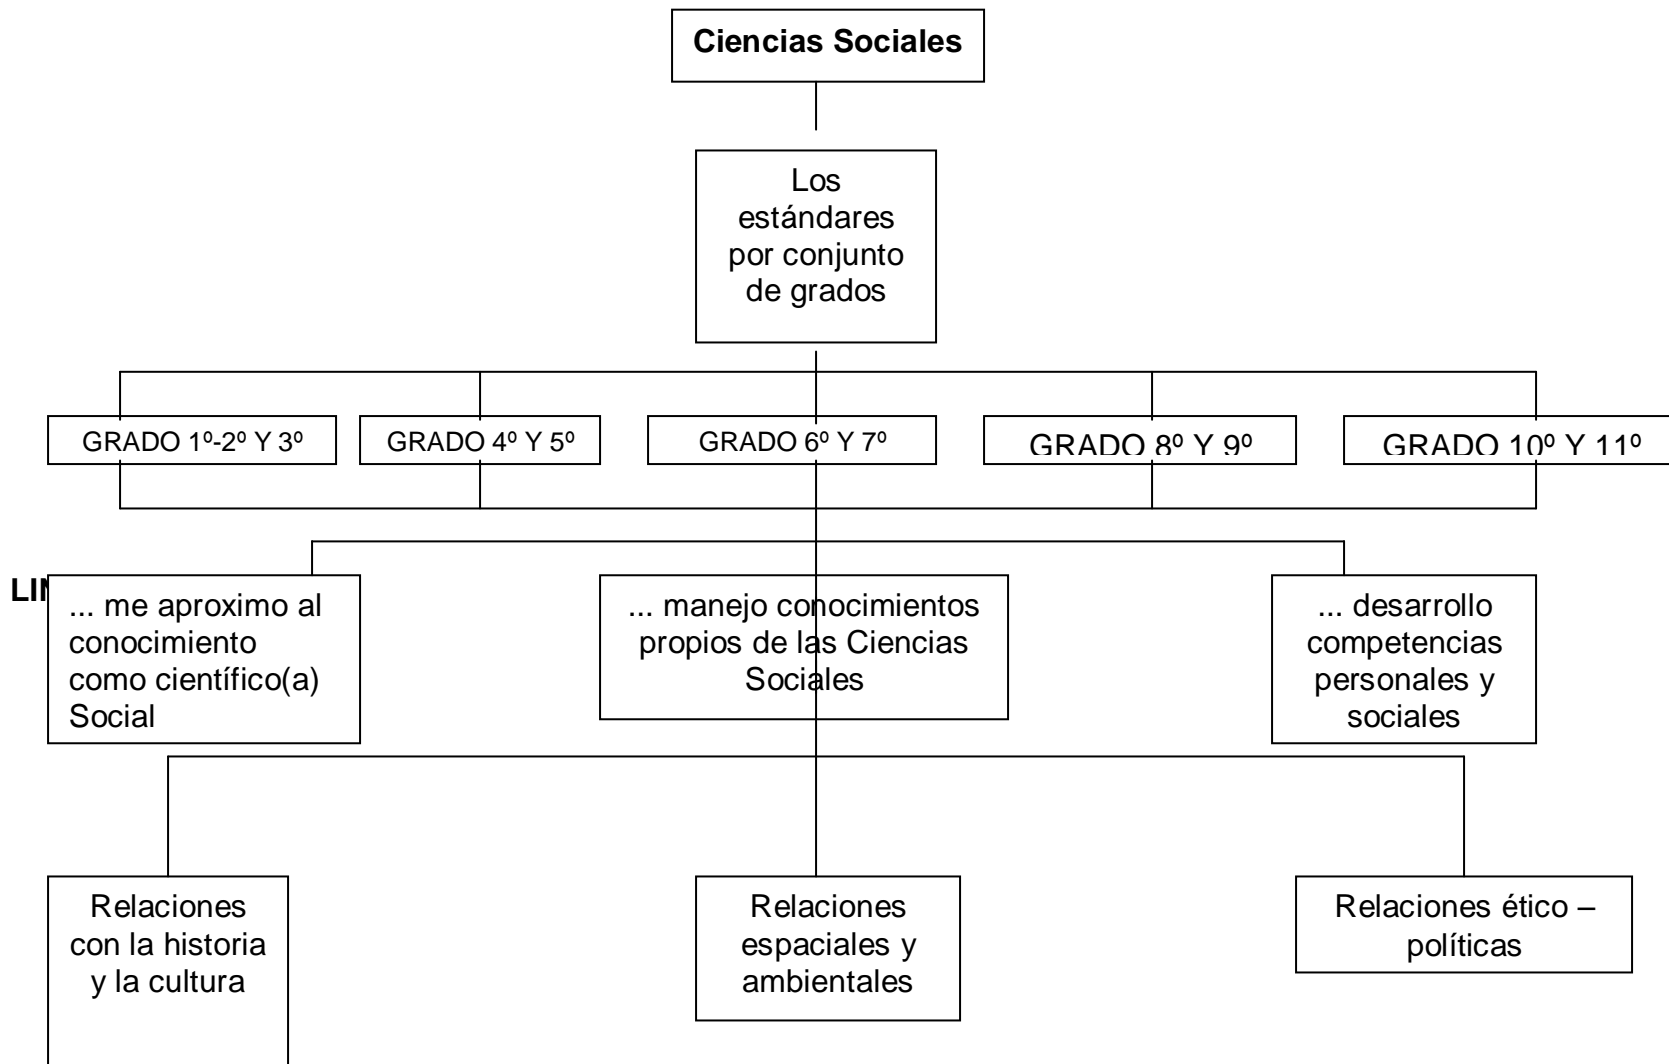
Ciencias Sociales

Los estándares por conjunto de grados

GRADO 1º-2º Y 3º

GRADO 4º Y 5º

GRADO 6º Y 7º

GRADO 8º Y 9º

GRADO 10º Y 11º

LI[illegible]

... me aproximo al conocimiento como científico(a) Social

... manejo conocimientos propios de las Ciencias Sociales

... desarrollo competencias personales y sociales

Relaciones con la historia y la cultura

Relaciones espaciales y ambientales

Relaciones ético – políticas